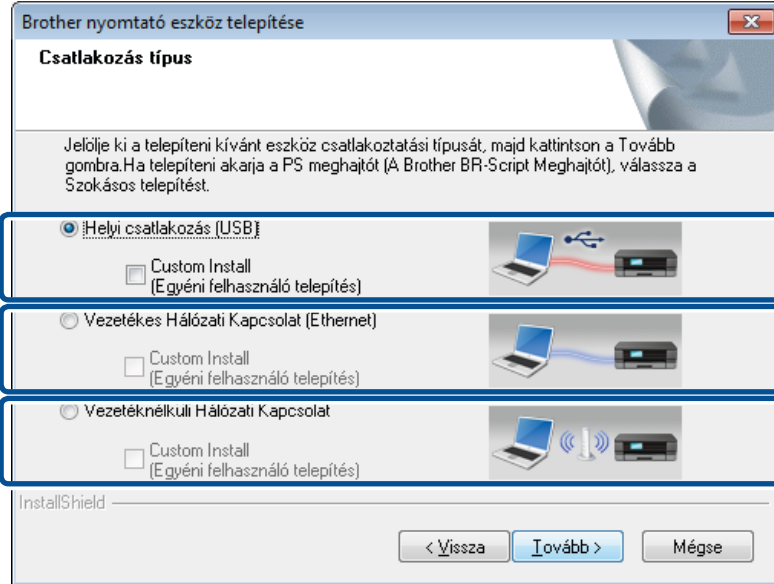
Brother nyomtató eszköz telepítése

Csatlakozás típus

Jelölje ki a telepíteni kívánt eszköz csatlakoztatási típusát, majd kattintson a Tovább gombra.Ha telepíteni akarja a PS meghajtót (A Brother BR-Script Meghajtót), válassza a Szokásos telepítést.

Helyi csatlakozás (USB)

Custom Install
(Egyéni felhasználó telepítés)

Vezetékes Hálózati Kapcsolat (Ethernet)

Custom Install
(Egyéni felhasználó telepítés)

Vezetéknélkuli Hálózati Kapcsolat

Custom Install
(Egyéni felhasználó telepítés)

InstallShield

< Vissza
Tovább >
Mégse